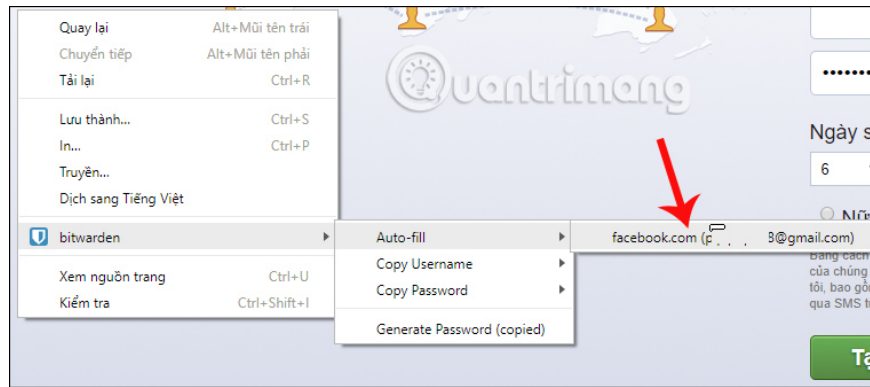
Quay lại Alt+Mũi tên trái
Chuyển tiếp Alt+Mũi tên phải
Tải lại Ctrl+R

Lưu thành... Ctrl+S
In... Ctrl+P
Truyền...
Dịch sang Tiếng Việt

bitwarden

Xem nguồn trang Ctrl+U
Kiểm tra Ctrl+Shift+I

Auto-fill
Copy Username
Copy Password

Generate Password (copied)

facebook.com ([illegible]3@gmail.com)

Quantrimang

Ngày s
6
Nữ
Bằng cách
của chúng
tôi, bao gồ
qua SMS t
Tạ